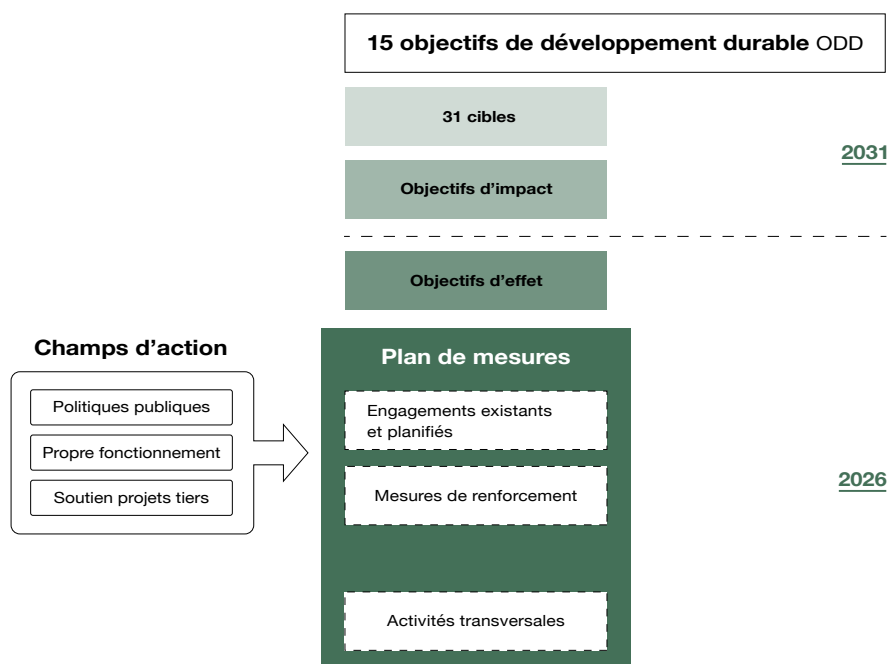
15 objectifs de développement durable ODD

31 cibles

Objectifs d'impact

2031

Objectifs d'effet

Champs d'action

Politiques publiques

Propre fonctionnement

Soutien projets tiers

Plan de mesures

Engagements existants et planifiés

Mesures de renforcement

Activités transversales

2026